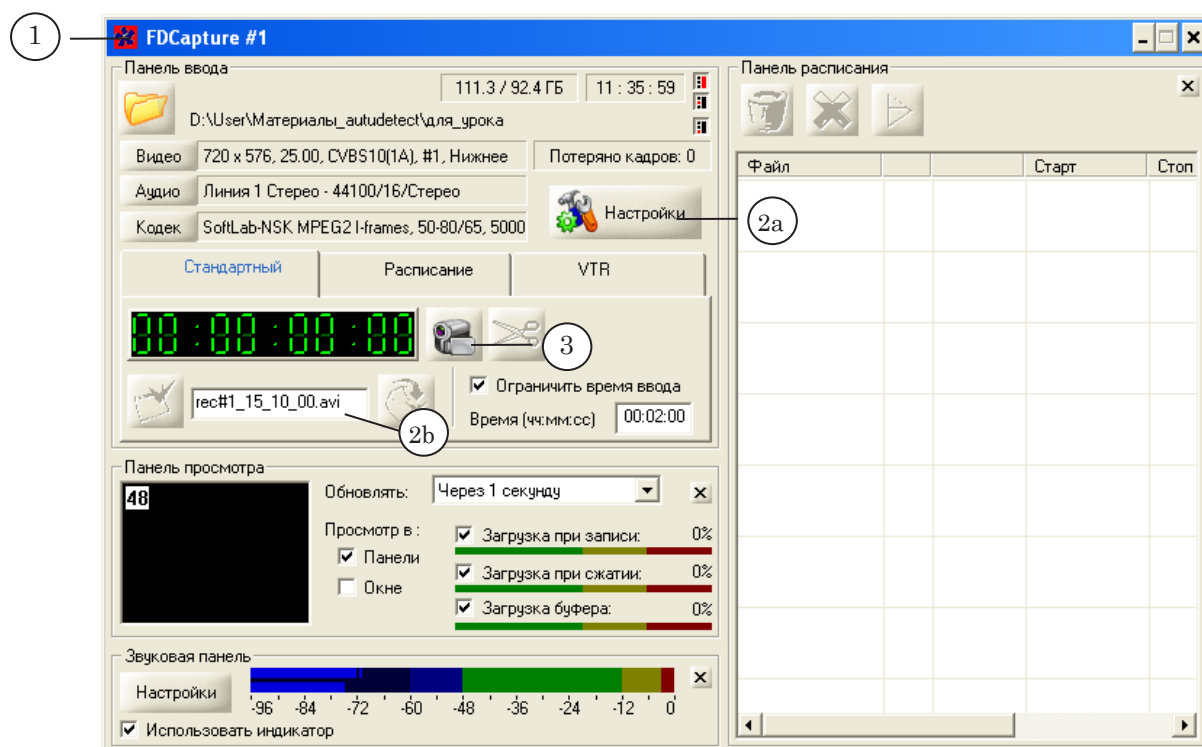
1

FDCapture #1

Панель ввода

111.3 / 92.4 ГБ

11 : 35 : 59

D:\User\Материалы_autudetect\для_урока

Видео

720 x 576, 25.00, CVBS10(1A), #1, Нижнее

Потеряно кадров: 0

Аудио

Линия 1 Стерео - 44100/16/Стерео

Кодек

SoftLab-NSK MPEG2 I-frames, 50-80/65, 5000

Настройки

2a

Стандартный

Расписание

VTR

00:00:00:00

3

rec#1_15_10_00.avi

Ограничить время ввода

Время (чч:мм:сс)

00:02:00

2b

Панель просмотра

48

Обновлять:

Через 1 секунду

Просмотр в :

Панели

Окне

Загрузка при записи:

0%

Загрузка при сжатии:

0%

Загрузка буфера:

0%

Звуковая панель

Настройки

-96 -84 -72 -60 -48 -36 -24 -12 0

Использовать индикатор

Панель расписания

| Файл | | | Старт | Стоп |
|---|---|---|---|---|